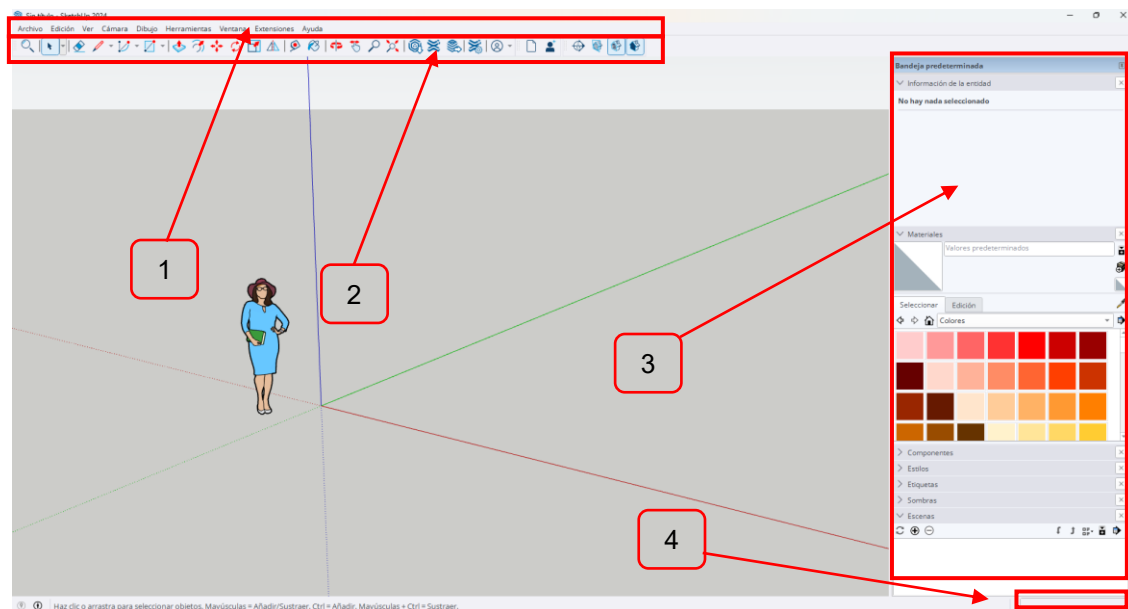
Sin título - SketchUp 2024

Archivo Edición Ver Cámara Dibujo Herramientas Ventana Extensiones Ayuda

Bandeja predeterminada

Información de la entidad

No hay nada seleccionado

Materiales

Valores predeterminados

Seleccionar Edición

Colores

Componentes

Estilos

Etiquetas

Sombras

Escenas

1

2

3

4

Haz clic o arrastra para seleccionar objetos. Mayúsculas = Añadir/Sustraer. Ctrl = Añadir. Mayúsculas + Ctrl = Sustraer.